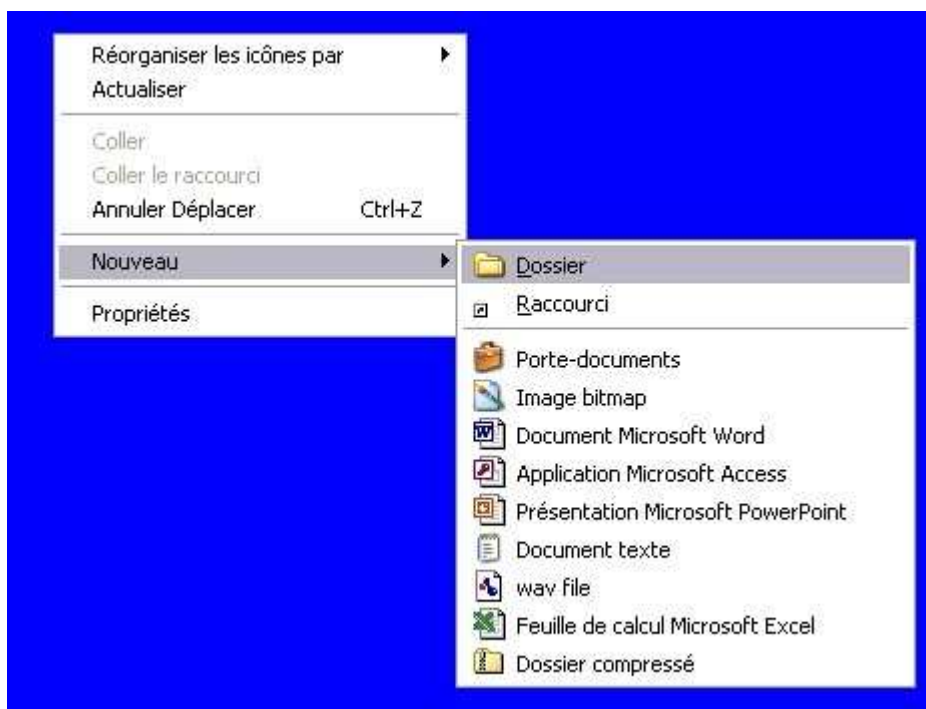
Réorganiser les icônes par
Actualiser

Coller
Coller le raccourci
Annuler Déplacer Ctrl+Z

Nouveau

Propriétés

Dossier
Raccourci

Porte-documents
Image bitmap
Document Microsoft Word
Application Microsoft Access
Présentation Microsoft PowerPoint
Document texte
wav file
Feuille de calcul Microsoft Excel
Dossier compressé